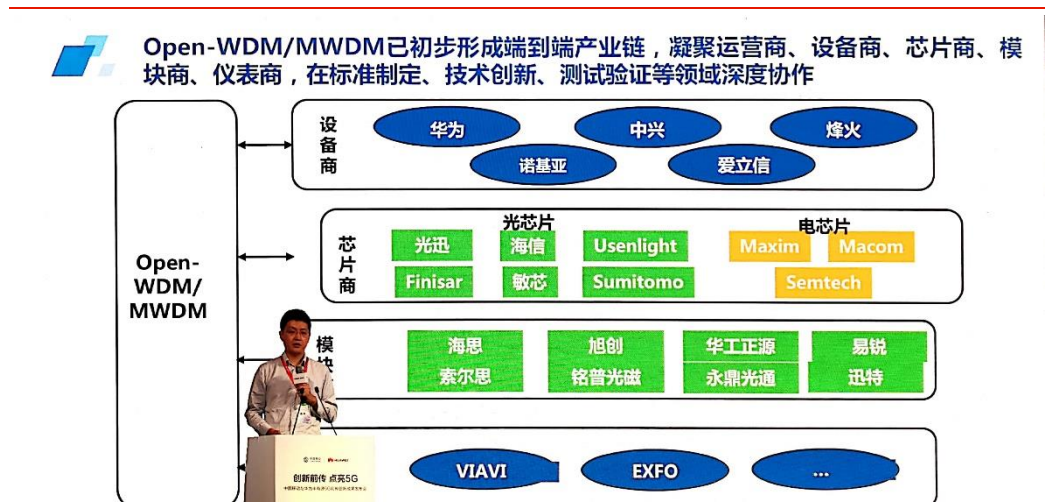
Open-WDM/MWDM已初步形成端到端产业链，凝聚运营商、设备商、芯片商、模块商、仪表商，在标准制定、技术创新、测试验证等领域深度协作

Open-WDM/MWDM

设备商

华为

中兴

烽火

诺基亚

爱立信

芯片商

光芯片

光迅

海信

Usenlight

Finisar

敏芯

Sumitomo

电芯片

Maxim

Macom

Semtech

模块

海思

旭创

华工正源

易锐

索尔思

铭普光磁

永鼎光通

迅特

VIAVI

EXFO

...

创新前传 点亮5G